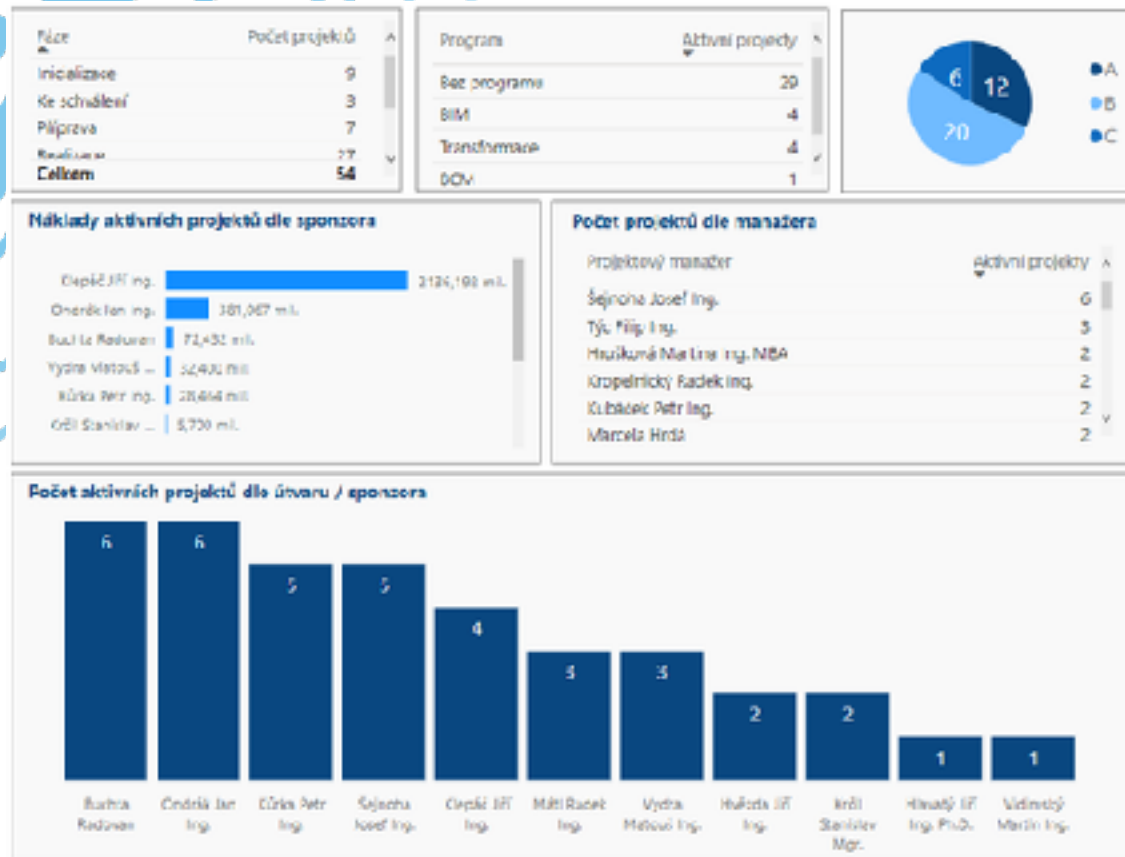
| Fáze | Počet projektů |
|---|---|
| Inicializace | 9 |
| Ke schválení | 3 |
| Příprava | 7 |
| Realizace | 27 |
| Celkem | 54 |

| Program | Aktivní projekty |
|---|---|
| Bez programu | 29 |
| BIM | 4 |
| Transformace | 4 |
| DOV | 1 |

6
12
20
A
B
C

Náklady aktivních projektů dle sponzora

Ciepší Jiří Ing. 2124,190 mil.
Ondráček Jan Ing. 381,067 mil.
Bucha Radovan 72,432 mil.
Vydra Matouš ... 32,400 mil.
Kůrka Petr Ing. 28,464 mil.
Král Stanislav ... 8,730 mil.

Počet projektů dle manažera

| Projektový manažer | Aktivní projekty |
|---|---|
| Šejnoha Josef Ing. | 6 |
| Týc Filip Ing. | 5 |
| Haušková Martina Ing. MBA | 2 |
| Kropelnický Radek Ing. | 2 |
| Kubíček Petr Ing. | 2 |
| Marcela Hrdá | 2 |

Počet aktivních projektů dle útvaru / sponzora

6 6 5 5 4 3 3 2 2 1 1

Bucha Radovan
Ondráček Jan Ing.
Kůrka Petr Ing.
Šejnoha Josef Ing.
Ciepší Jiří Ing.
Mátl Radek Ing.
Vydra Matouš Ing.
Hučeda Jiří Ing.
Král Stanislav Mgr.
Hlaváč Jiří Ing. Ph.D.
Vidlenský Martin Ing.